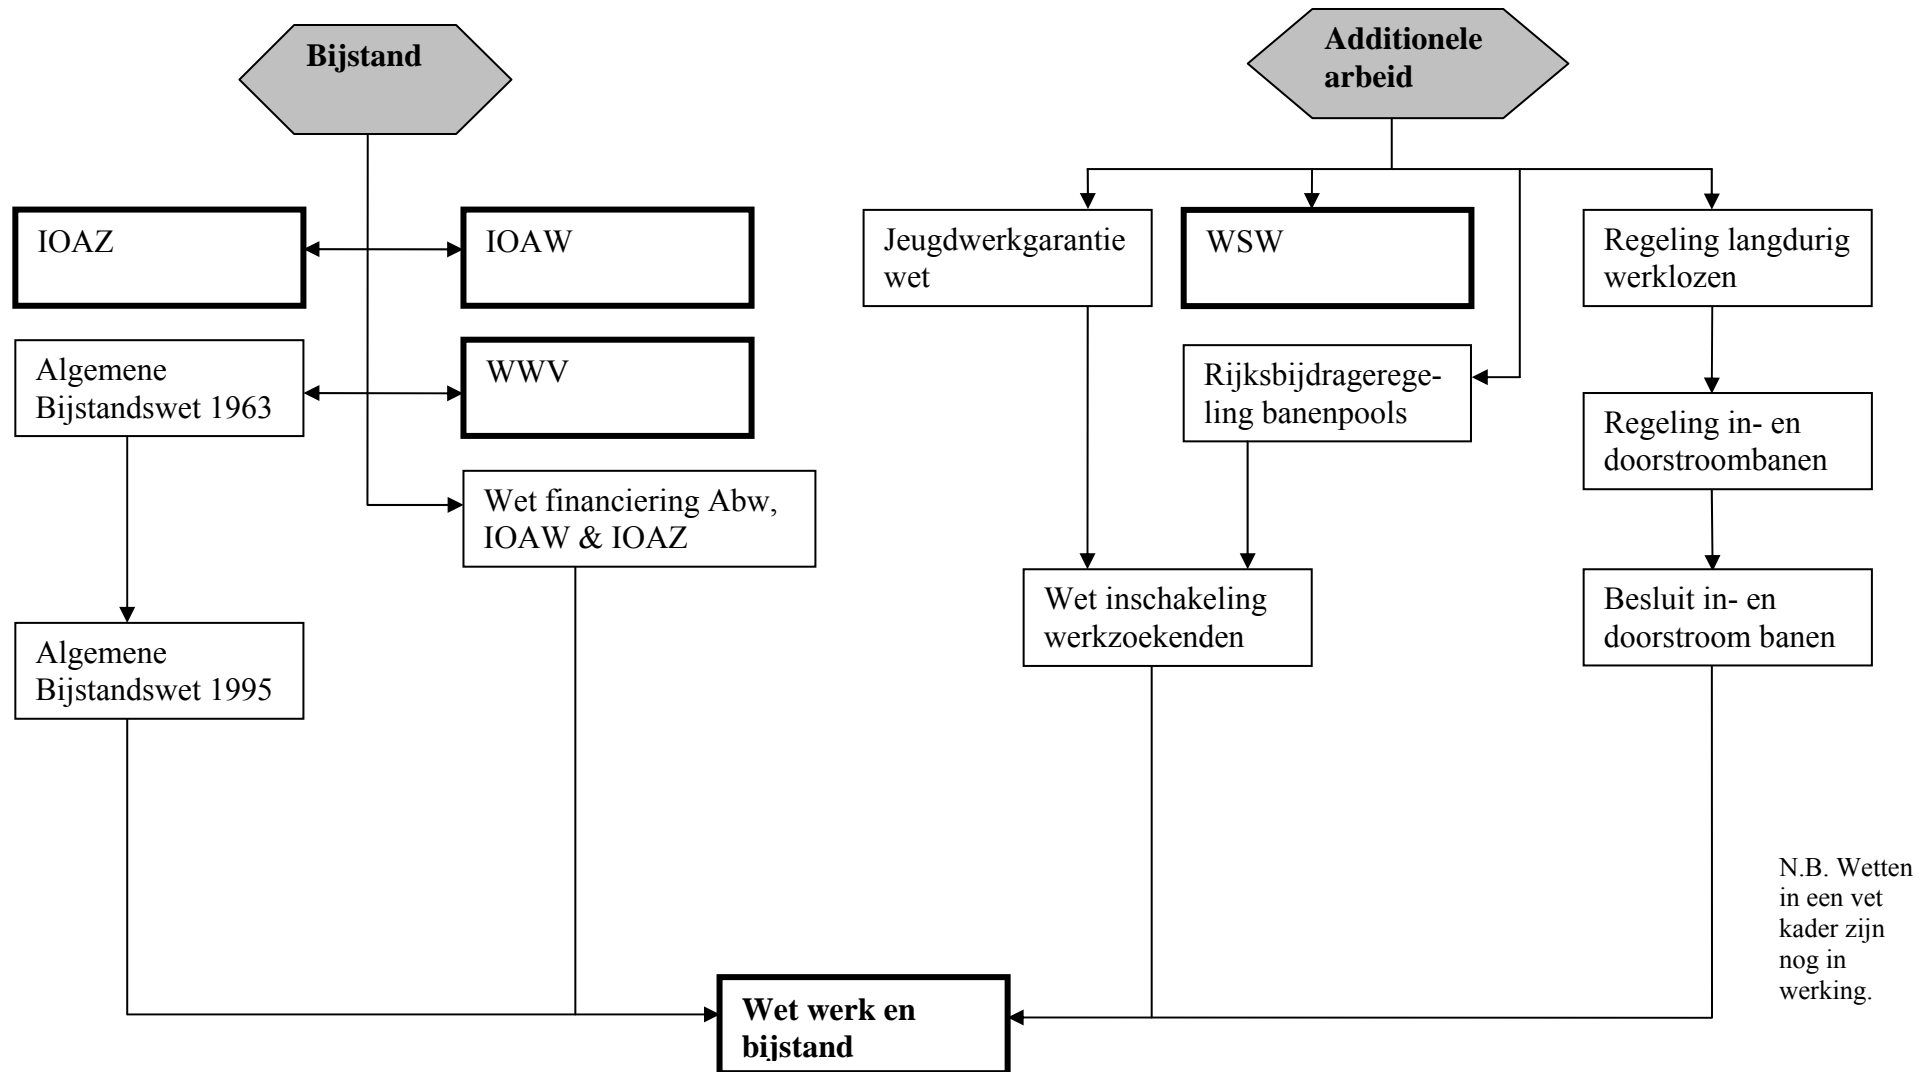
**Bijstand**

IOAZ

IOAW

Algemene Bijstandswet 1963

WWV

Wet financiering Abw, IOAW & IOAZ

Algemene Bijstandswet 1995

**Additionele arbeid**

Jeugdwerkgarantie wet

WSW

Regeling langdurig werklozen

Rijksbijdrageregeling banenpools

Regeling in- en doorstroombanen

Wet inschakeling werkzoekenden

Besluit in- en doorstroom banen

**Wet werk en bijstand**

N.B. Wetten in een vet kader zijn nog in werking.